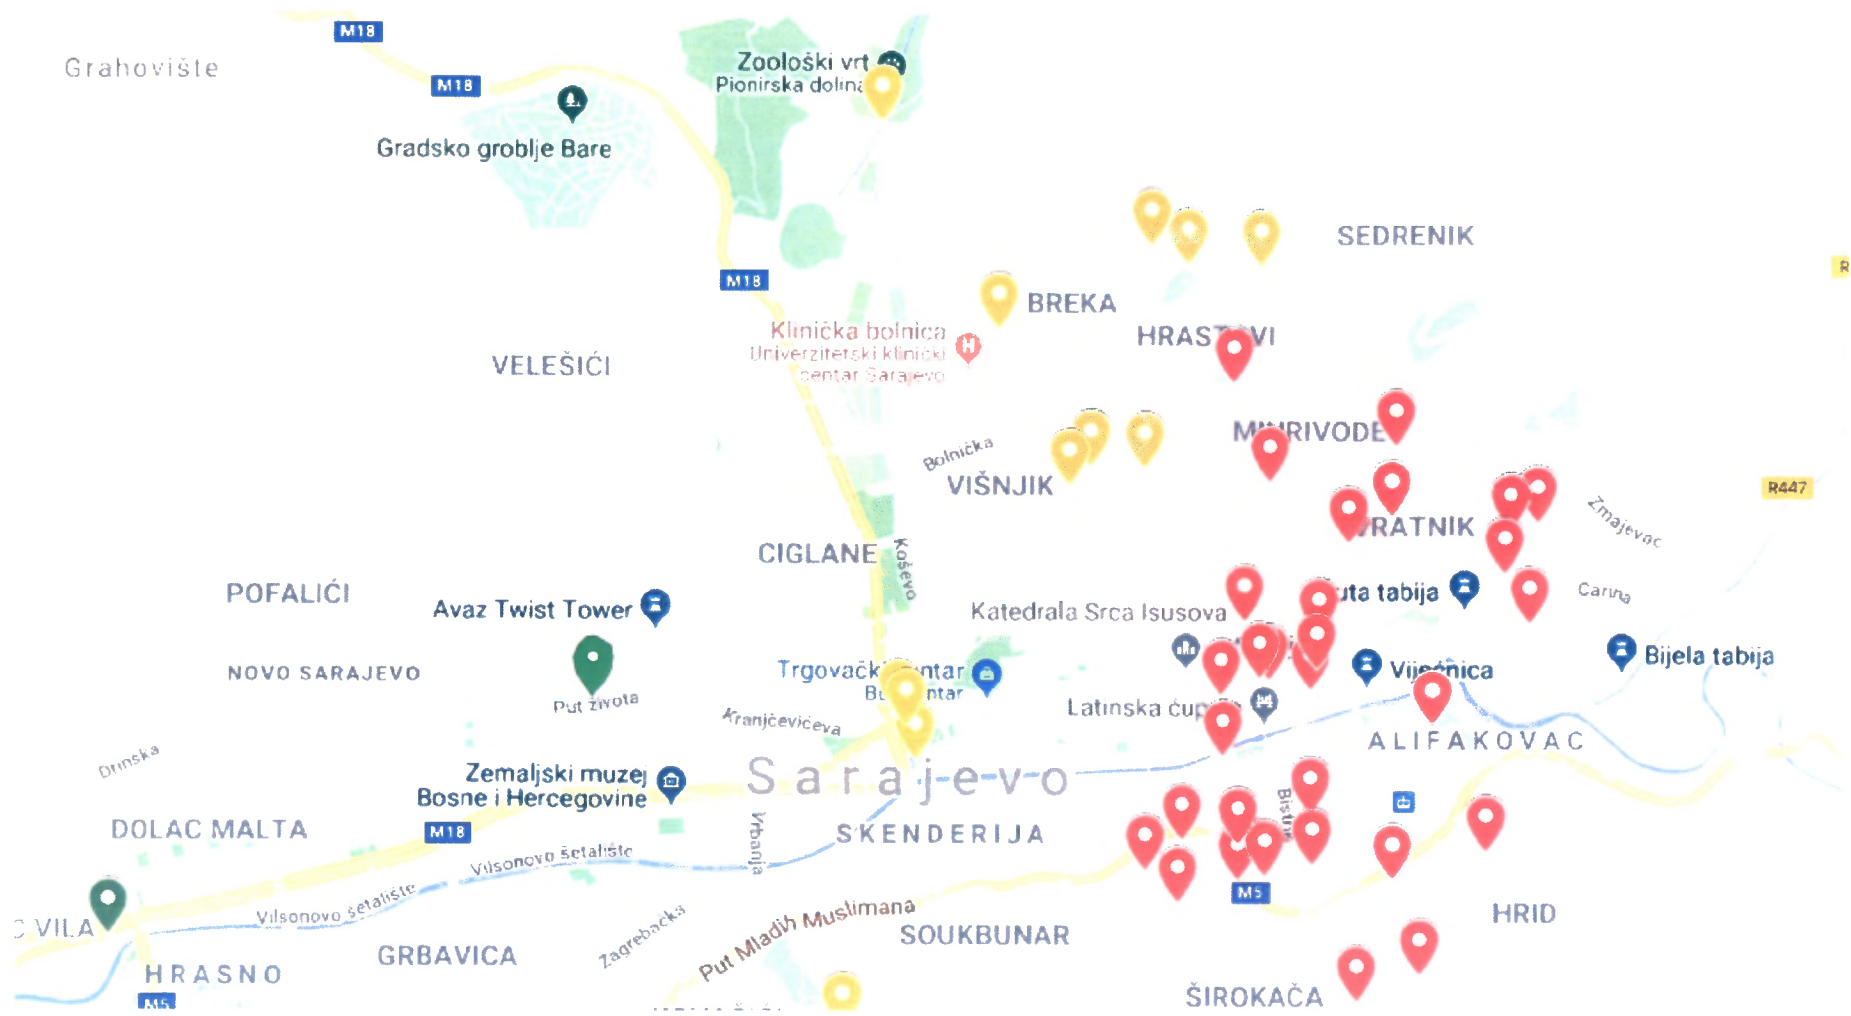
M18
Grahovište
M18
Zoološki vrt Pionirska dolina
Gradsko groblje Bare
SEDRENIK
M18
BREKA
R
Klinička bolnica
Univerzitetski klinički centar Sarajevo
HRAST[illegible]VI
VELEŠIĆI
M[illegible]RIVODE
Bolnička
VIŠNJIK
R447
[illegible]RATNIK
Zmajevac
CIGLANE
Koševo
POFALIĆI
Avaz Twist Tower
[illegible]uta tabija
Katedrala Srca Isusova
Carina
Bijela tabija
NOVO SARAJEVO
Put života
Trgovački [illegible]ntar
B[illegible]ntar
Vijećnica
Kranjčevićeva
Latinska ćup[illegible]
ALIFAKOVAC
Drinska
Zemaljski muzej Bosne i Hercegovine
Sarajevo
DOLAC MALTA
M18
Vrbanja
SKENDERIJA
Bistrik
Vilsonovo šetalište
M5
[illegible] VILA
Vilsonovo šetalište
Zagrebačka
Put Mladih Muslimana
HRID
HRASNO
GRBAVICA
SOUKBUNAR
M5
ŠIROKAČA